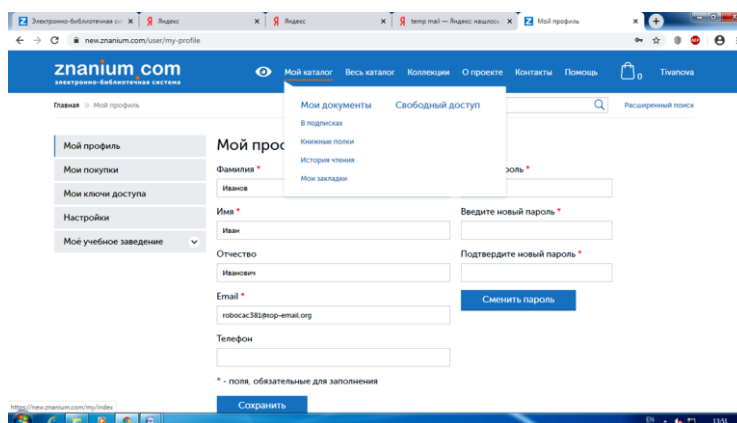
Электронно-библиотечная си ×
Яндекс ×
Яндекс ×
temp mail — Яндекс: нашлось ×
Мой профиль ×

new.znanium.com/user/my-profile

znanium.com
электронно-библиотечная система

Мой каталог Весь каталог Коллекции О проекте Контакты Помощь 0 Tivanova

Главная » Мой профиль

Расширенный поиск

Мои документы
Свободный доступ
В подписках
Книжные полки
История чтения
Мои закладки

Мой профиль
Мои покупки
Мои ключи доступа
Настройки
Моё учебное заведение

Мой проф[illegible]

Фамилия *
Иванов

Имя *
Иван

Отчество
Иванович

Email *
robocac381@top-email.org

Телефон

* - поля, обязательные для заполнения

Сохранить

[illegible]роль *

Введите новый пароль *

Подтвердите новый пароль *

Сменить пароль

https://new.znanium.com/my/index

EN 13:51